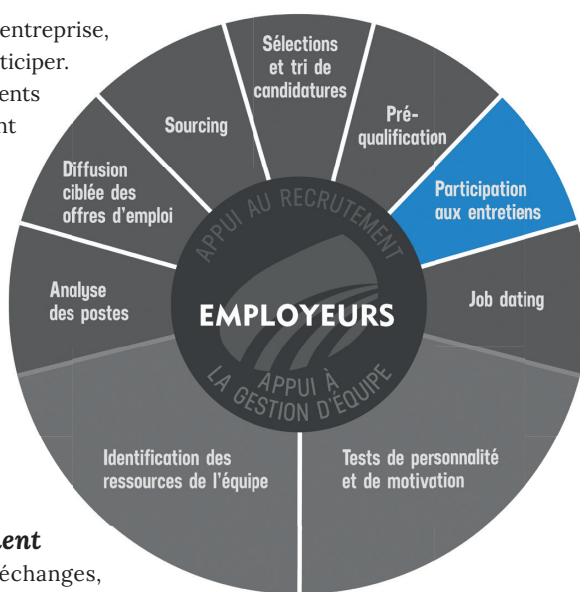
entreprise,
ticiper.
ents
nt

Sélections et tri de candidatures

Pré-qualification

Participation aux entretiens

Job dating

Tests de personnalité et de motivation

Identification des ressources de l'équipe

Analyse des postes

Diffusion ciblée des offres d'emploi

Sourcing

APPUI AU RECRUTEMENT

EMPLOYEURS

APPUI À LA GESTION D'ÉQUIPE

ent
échanges,